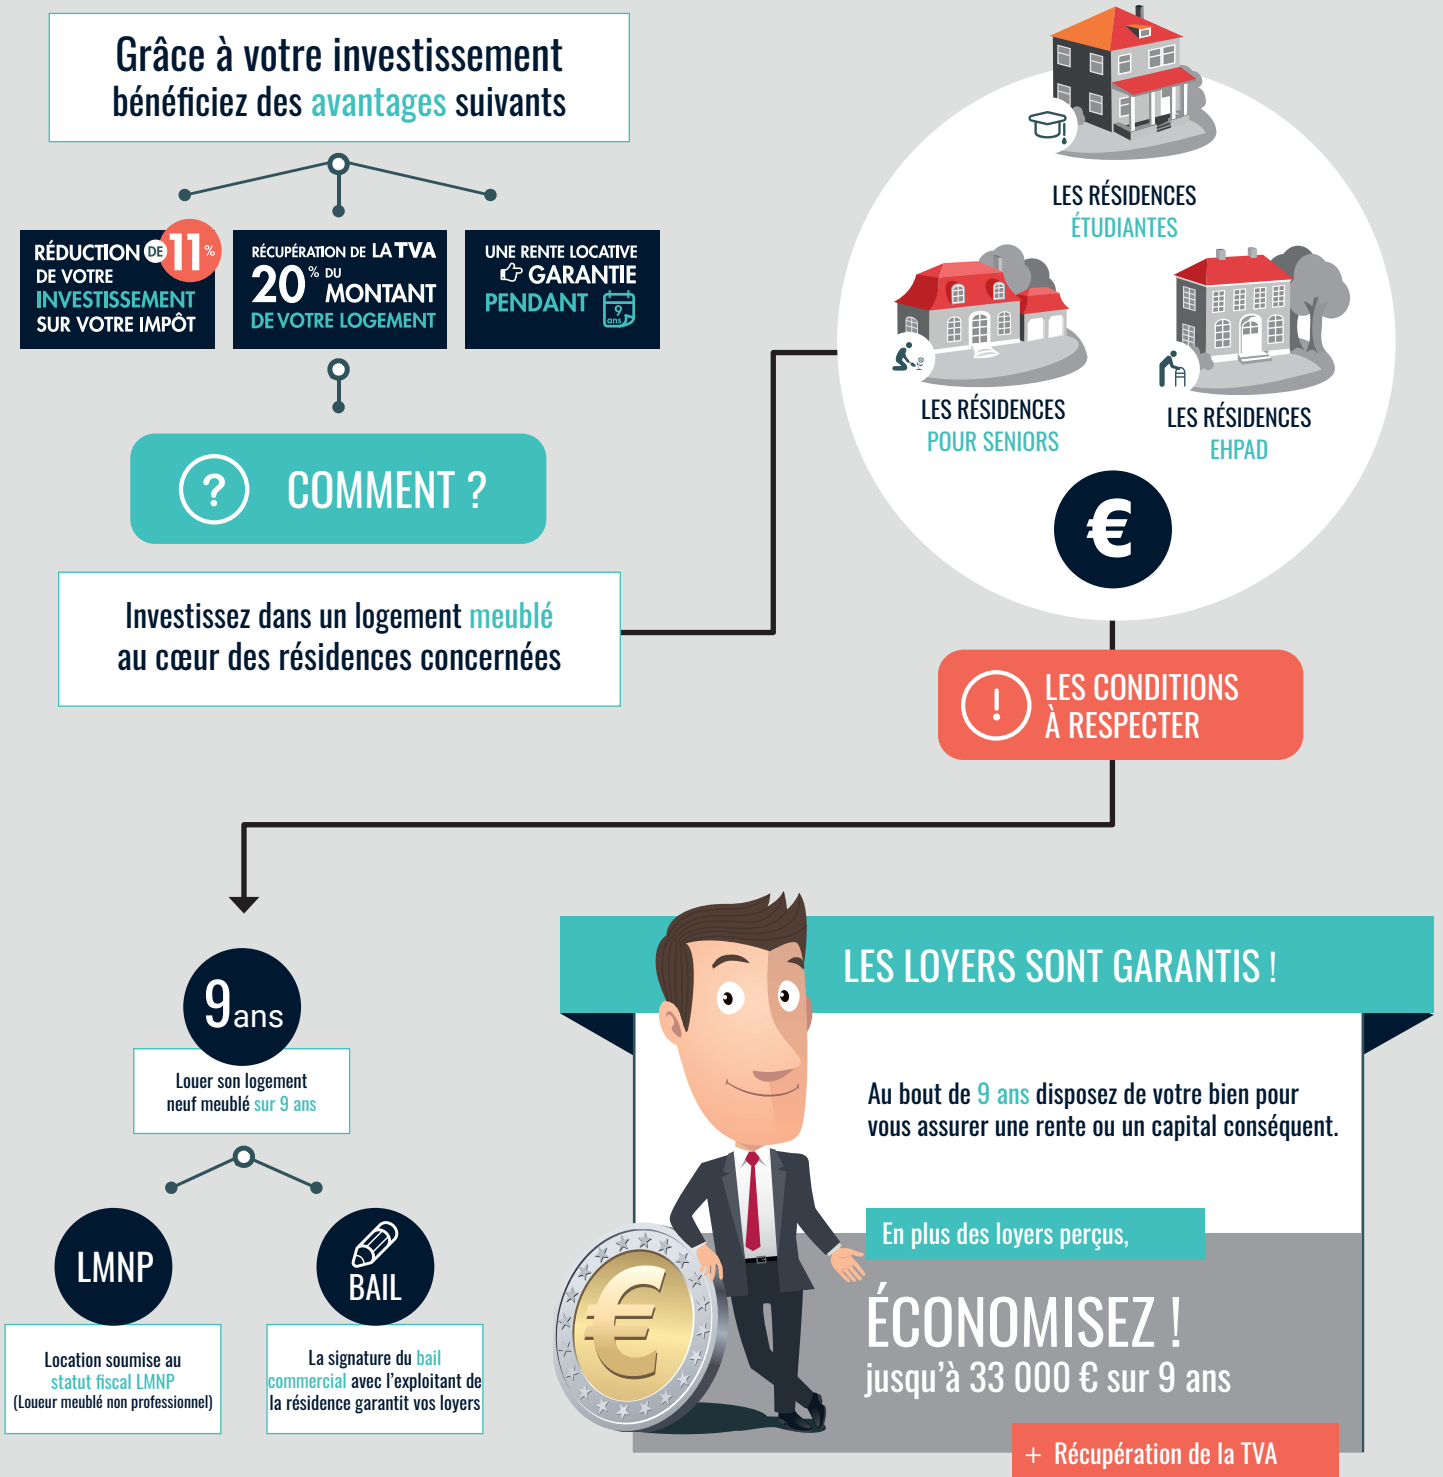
Grâce à votre investissement bénéficiez des avantages suivants

RÉDUCTION DE 11 % DE VOTRE INVESTISSEMENT SUR VOTRE IMPÔT

RÉCUPÉRATION DE LA TVA 20 % DU MONTANT DE VOTRE LOGEMENT

UNE RENTE LOCATIVE GARANTIE PENDANT 9 ans

COMMENT ?

Investissez dans un logement meublé au cœur des résidences concernées

LES RÉSIDENCES ÉTUDIANTES

LES RÉSIDENCES POUR SENIORS

LES RÉSIDENCES EHPAD

€

LES CONDITIONS À RESPECTER

9 ans

Louer son logement neuf meublé sur 9 ans

LMNP

Location soumise au statut fiscal LMNP (Loueur meublé non professionnel)

BAIL

La signature du bail commercial avec l'exploitant de la résidence garantit vos loyers

LES LOYERS SONT GARANTIS !

Au bout de 9 ans disposez de votre bien pour vous assurer une rente ou un capital conséquent.

En plus des loyers perçus,

ÉCONOMISEZ !
jusqu'à 33 000 € sur 9 ans

+ Récupération de la TVA